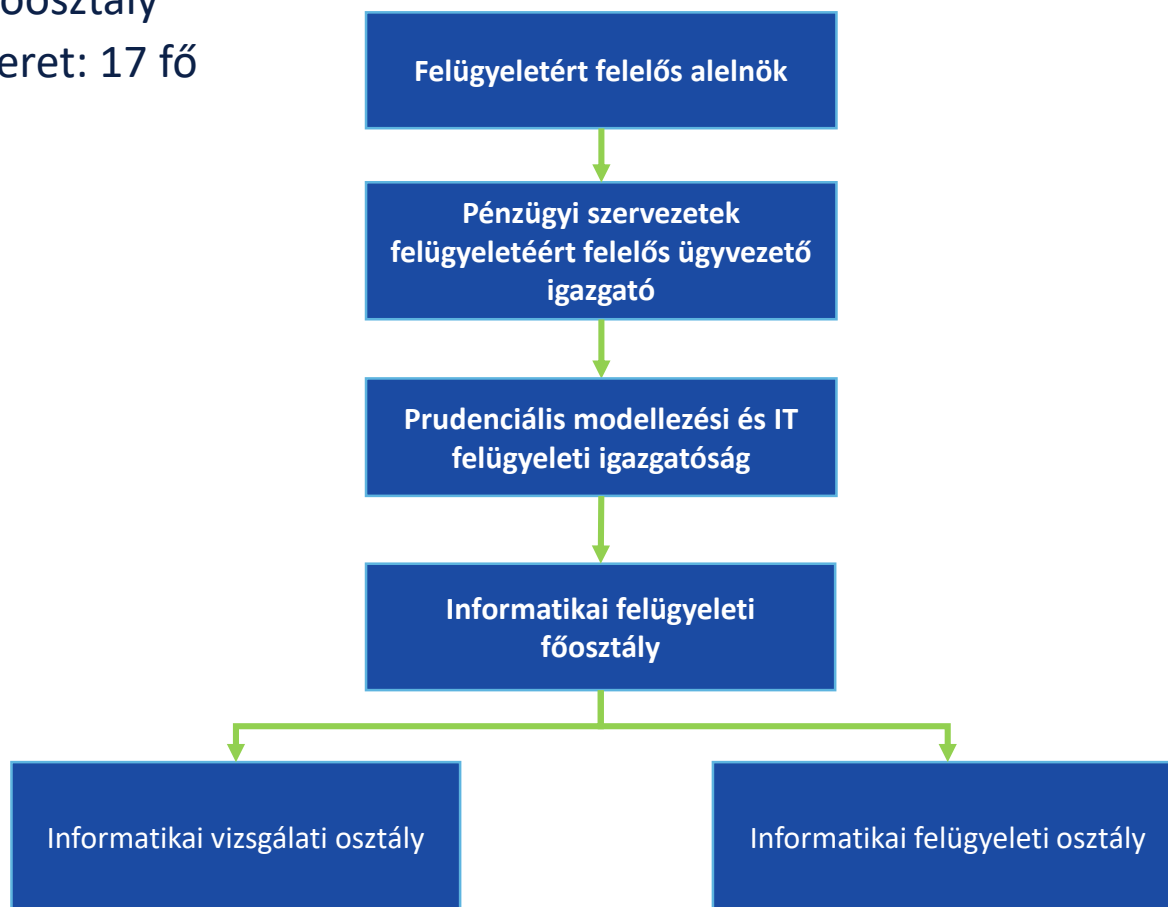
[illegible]őosztály
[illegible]eret: 17 fő

Felügyeletért felelős alelnök

Pénzügyi szervezetek felügyeletéért felelős ügyvezető igazgató

Prudenciális modellezési és IT felügyeleti igazgatóság

Informatikai felügyeleti főosztály

Informatikai vizsgálati osztály

Informatikai felügyeleti osztály